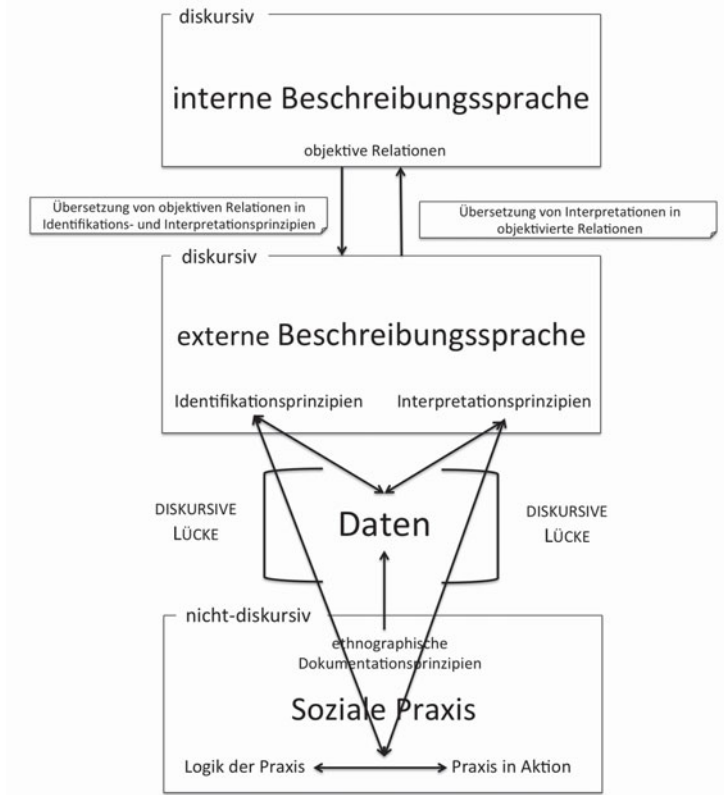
diskursiv

interne Beschreibungssprache

objektive Relationen

Übersetzung von objektiven Relationen in Identifikations- und Interpretationsprinzipien

Übersetzung von Interpretationen in objektivierte Relationen

diskursiv

externe Beschreibungssprache

Identifikationsprinzipien

Interpretationsprinzipien

DISKURSIVE LÜCKE

Daten

DISKURSIVE LÜCKE

nicht-diskursiv

ethnographische Dokumentationsprinzipien

Soziale Praxis

Logik der Praxis

Praxis in Aktion